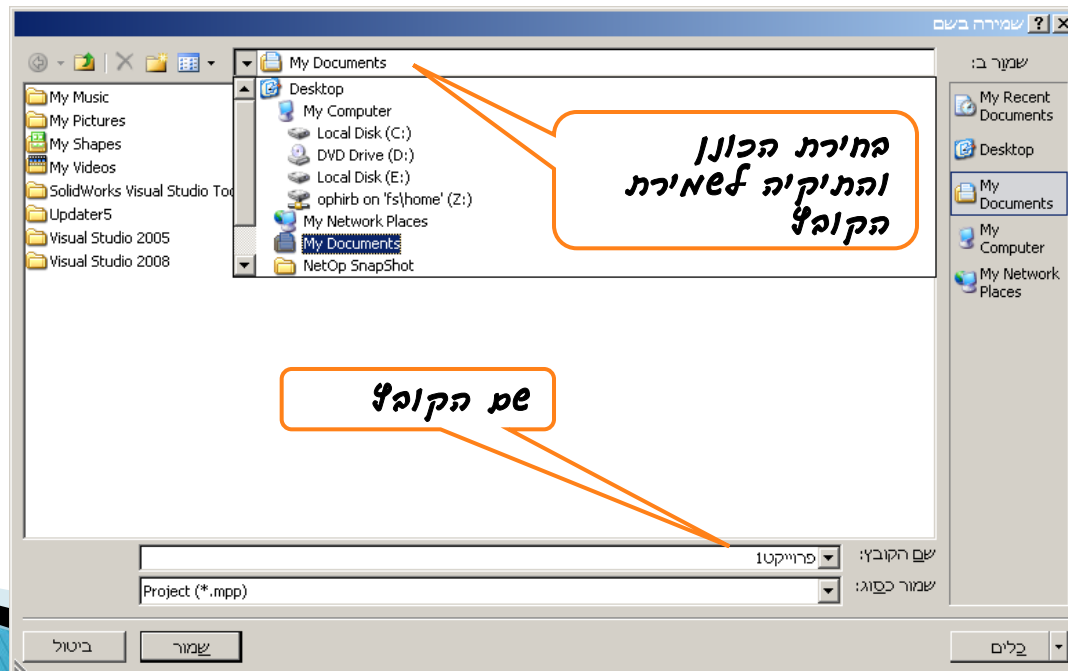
שמירה בשם

שמור ב:

My Documents

Desktop
My Computer
Local Disk (C:)
DVD Drive (D:)
Local Disk (E:)
ophirb on 'fs\home' (Z:)
My Network Places
My Documents
NetOp SnapShot

My Music
My Pictures
My Shapes
My Videos
SolidWorks Visual Studio Too
Updater5
Visual Studio 2005
Visual Studio 2008

My Recent Documents
Desktop
My Documents
My Computer
My Network Places

בחירת הכונן והתיקיה לשמירת הקובץ

שם הקובץ

שם הקובץ: פרוייקט1
שמור כסוג: Project (*.mpp)

כלים
שמור
ביטול